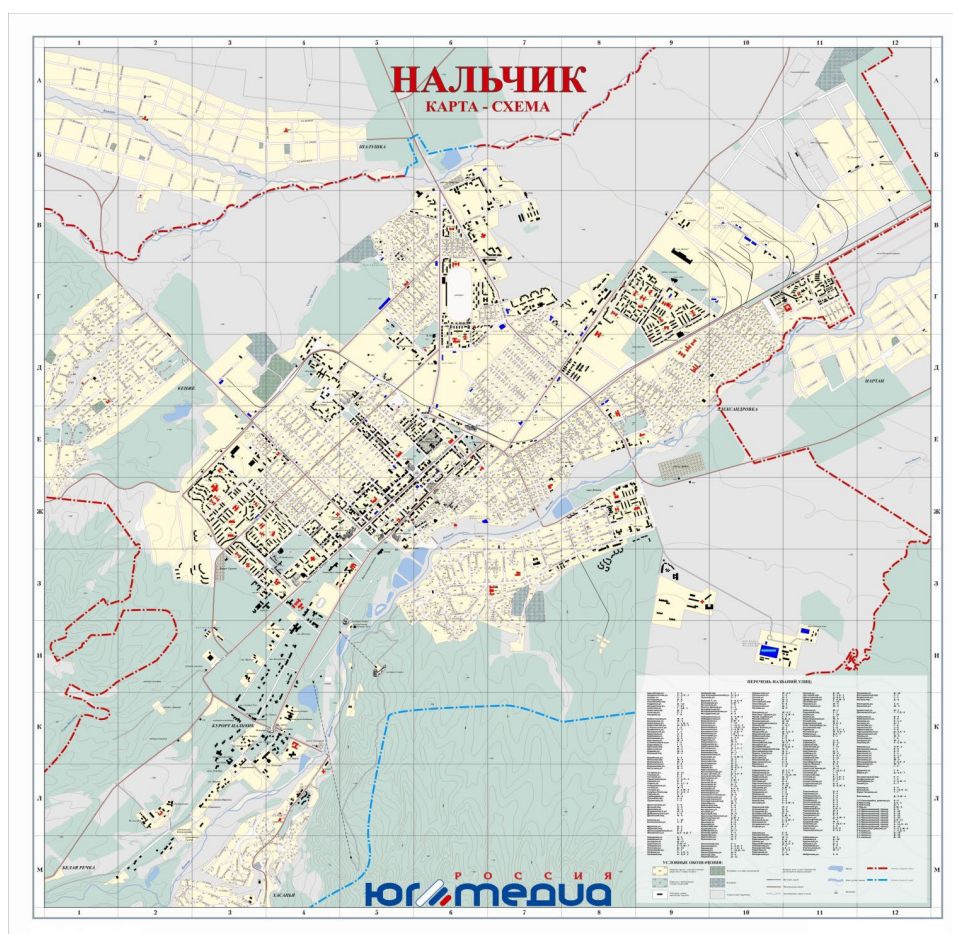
НАЛЬЧИК
КАРТА - СХЕМА

1 2 3 4 5 6 7 8 9 10 11 12

А
Б
В
Г
Д
Е
Ж
З
И
К
Л
М

ХАТУШКА
КЕНЖЕ
АЛЕКСАНДРОВКА
ХАРТАН
КУРОРТ НАЛЬЧИК
БЕЛАЯ РЕЧКА
ХАСАНЬЯ

ПЕРЕЧЕНЬ НАЗВАНИЙ УЛИЦ
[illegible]

УСЛОВНЫЕ ОБОЗНАЧЕНИЯ
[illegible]

1 2 3 4 5 6 7 8 9 10 11 12

РОССИЯ
ЮГМЕДИА